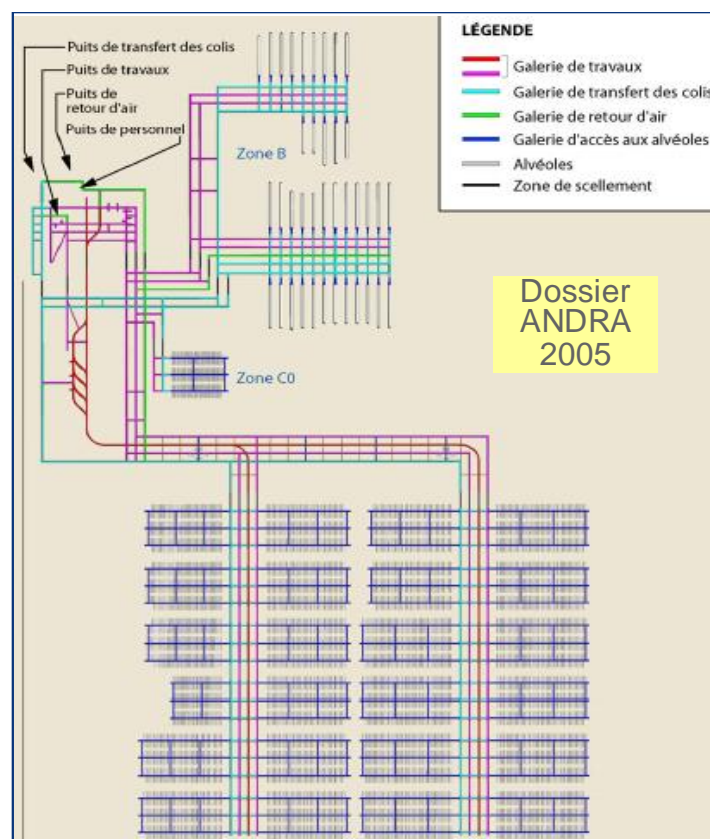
Puits de transfert des colis
Puits de travaux
Puits de retour d'air
Puits de personnel

LÉGENDE
Galerie de travaux
Galerie de transfert des colis
Galerie de retour d'air
Galerie d'accès aux alvéoles
Alvéoles
Zone de scellement

Zone B

Zone C0

Dossier ANDRA 2005